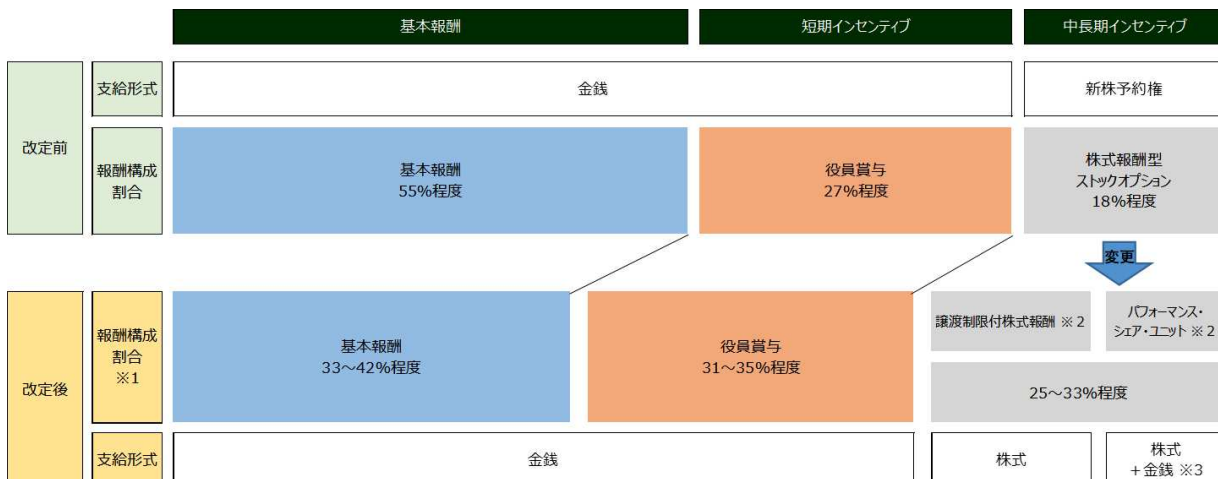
基本報酬

短期インセンティブ

中長期インセンティブ

改定前

支給形式

金銭

新株予約権

報酬構成割合

基本報酬
55%程度

役員賞与
27%程度

株式報酬型
ストックオプション
18%程度

変更

改定後

報酬構成割合
※1

基本報酬
33～42%程度

役員賞与
31～35%程度

譲渡制限付株式報酬 ※2

パフォーマンス・シェア・ユニット ※2

25～33%程度

支給形式

金銭

株式

株式
＋金銭 ※3